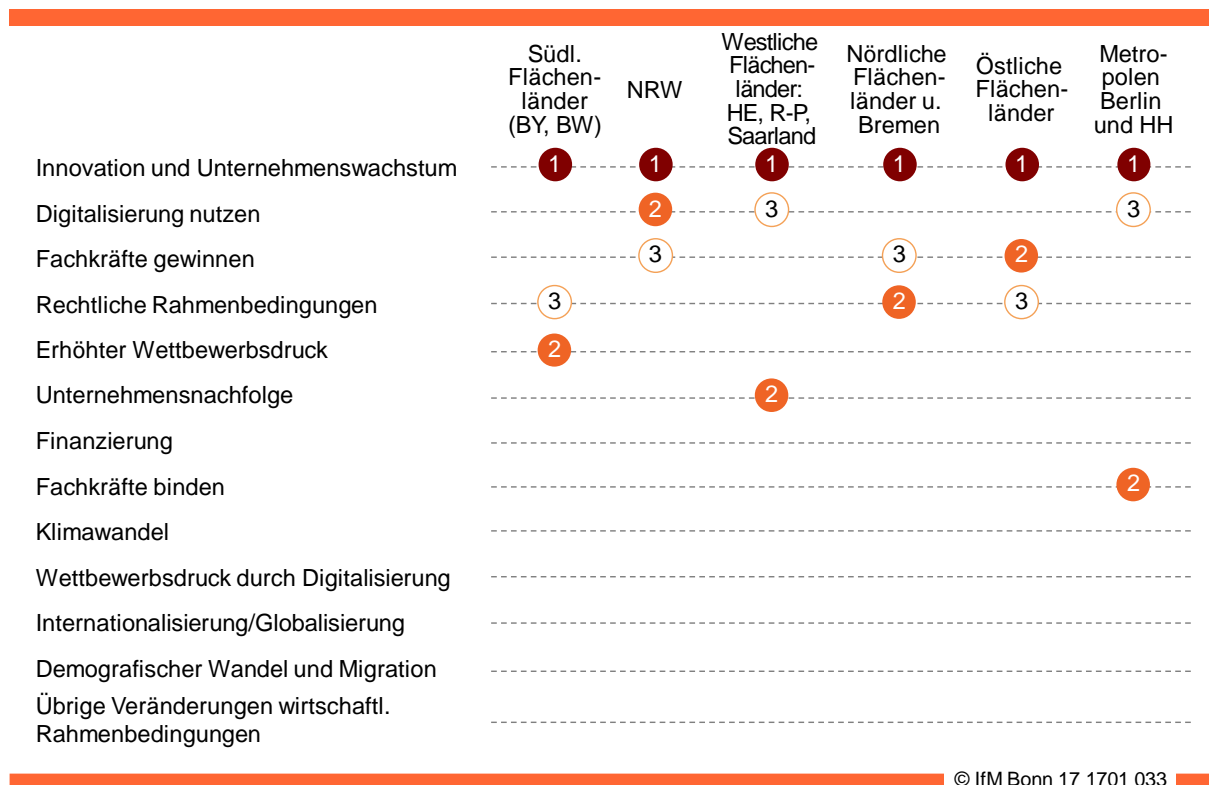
| | Südl. Flächenländer (BY, BW) | NRW | Westliche Flächenländer: HE, R-P, Saarland | Nördliche Flächenländer u. Bremen | Östliche Flächenländer | Metropolen Berlin und HH |
|---|---|---|---|---|---|---|
| Innovation und Unternehmenswachstum | 1 | 1 | 1 | 1 | 1 | 1 |
| Digitalisierung nutzen | | 2 | 3 | | | 3 |
| Fachkräfte gewinnen | | 3 | | 3 | 2 | |
| Rechtliche Rahmenbedingungen | 3 | | | 2 | 3 | |
| Erhöhter Wettbewerbsdruck | 2 | | | | | |
| Unternehmensnachfolge | | | 2 | | | |
| Finanzierung | | | | | | |
| Fachkräfte binden | | | | | | 2 |
| Klimawandel | | | | | | |
| Wettbewerbsdruck durch Digitalisierung | | | | | | |
| Internationalisierung/Globalisierung | | | | | | |
| Demografischer Wandel und Migration | | | | | | |
| Übrige Veränderungen wirtschaftl. Rahmenbedingungen | | | | | | |

© IfM Bonn 17 1701 033